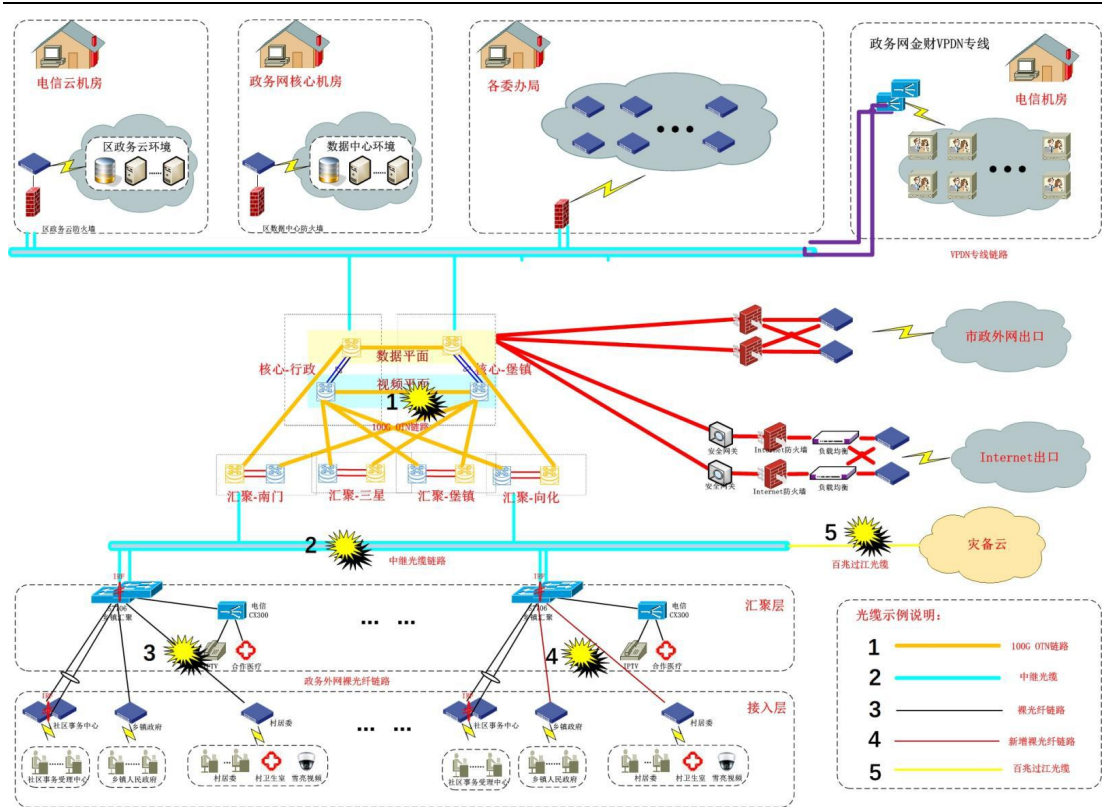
电信云机房

区政务云环境

区政务云防火墙

政务网核心机房

数据中心环境

区数据中心防火墙

各委办局

• • •

政务网金财VPDN专线

电信机房

• • •

VPDN专线链路

市政外网出口

核心-行政

数据平面

核心-堡镇

视频平面

1

100G OTN链路

安全网关

Internet防火墙

负载均衡

Internet出口

安全网关

Internet防火墙

负载均衡

汇聚-南门

汇聚-三星

汇聚-堡镇

汇聚-向化

2

中继光缆链路

5

百兆过江光缆

灾备云

汇聚层

S7606 乡镇汇聚

电信 CX300

3

IPTV

合作医疗

... ...

S7606 乡镇汇聚

电信 CX300

4

IPTV

合作医疗

政务外网裸光纤链路

接入层

社区事务中心

乡镇政府

村居委

... ...

社区事务中心

乡镇政府

村居委

社区事务受理中心

乡镇人民政府

村居委

村卫生室

雪亮视频

社区事务受理中心

乡镇人民政府

村居委

村卫生室

雪亮视频

光缆示例说明:

1 100G OTN链路

2 中继光缆

3 裸光纤链路

4 新增裸光纤链路

5 百兆过江光缆